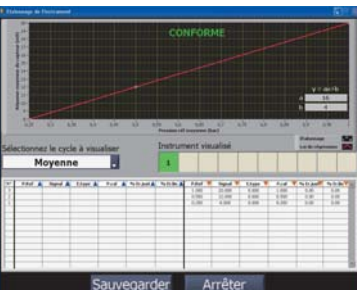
Étalonnage de l'instrument

CONFORME

y = ax+b
a 16
b 4

Sélectionnez le cycle à visualiser
Moyenne

Instrument visualisé
1

Étalonnage
Loi de régression

| N° | P.Réf | Signal | E.type | P.cal | % E.just | % E.lin |
|---|---|---|---|---|---|---|
| 1 | | | | | | |
| 2 | | | | | | |
| 3 | | | | | | |

| P.Réf | Signal | E.type | P.cal | % E.just | % E.lin |
|---|---|---|---|---|---|
| 1,000 | 20,000 | 0,000 | 1,000 | 0,00 | 0,00 |
| 0,500 | 12,000 | 0,000 | 0,500 | 0,00 | 0,00 |
| 0,000 | 4,000 | 0,000 | 0,000 | 0,00 | 0,00 |

Sauvegarder
Arrêter